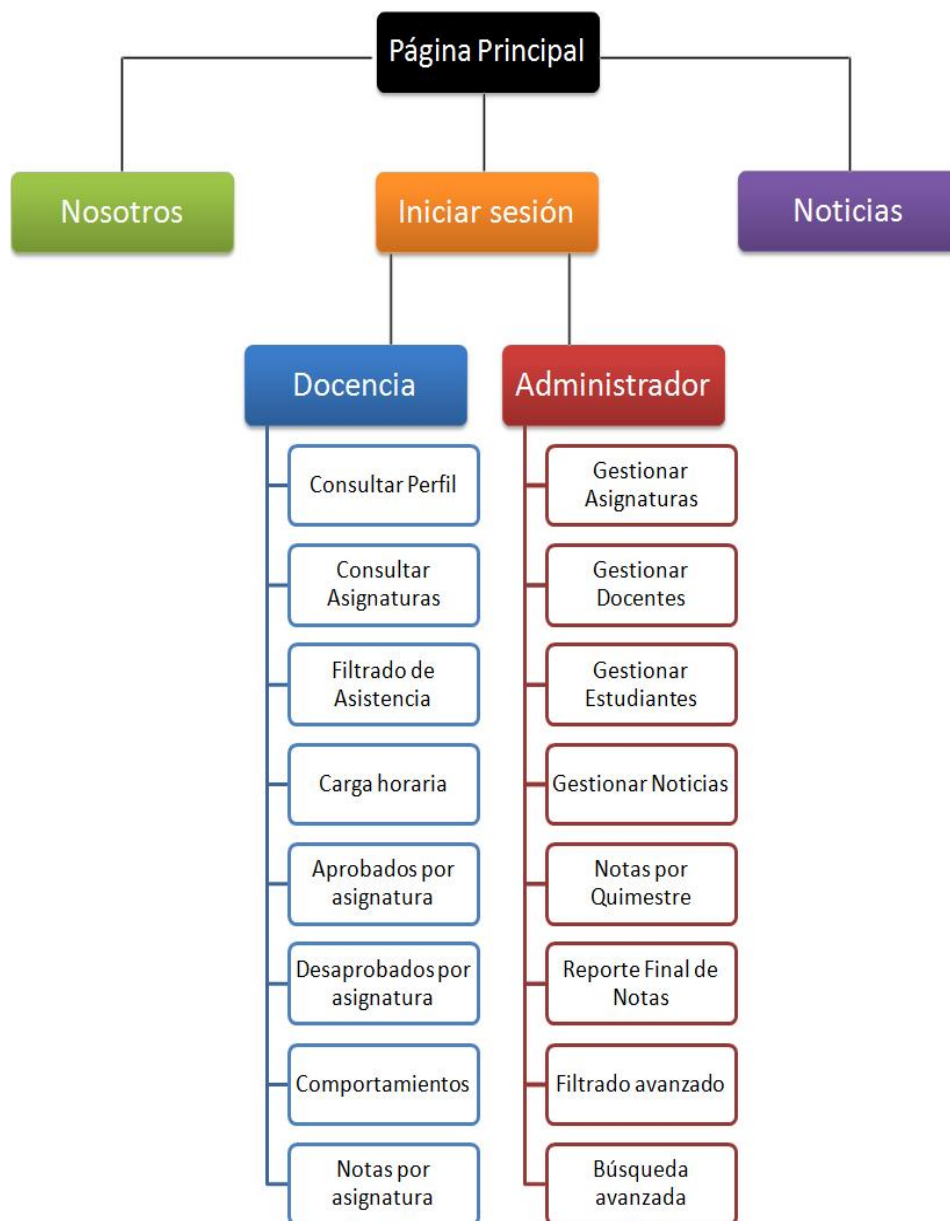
Página Principal

Nosotros

Iniciar sesión

Noticias

Docencia

Consultar Perfil

Consultar Asignaturas

Filtrado de Asistencia

Carga horaria

Aprobados por asignatura

Desaprobados por asignatura

Comportamientos

Notas por asignatura

Administrador

Gestionar Asignaturas

Gestionar Docentes

Gestionar Estudiantes

Gestionar Noticias

Notas por Quimestre

Reporte Final de Notas

Filtrado avanzado

Búsqueda avanzada